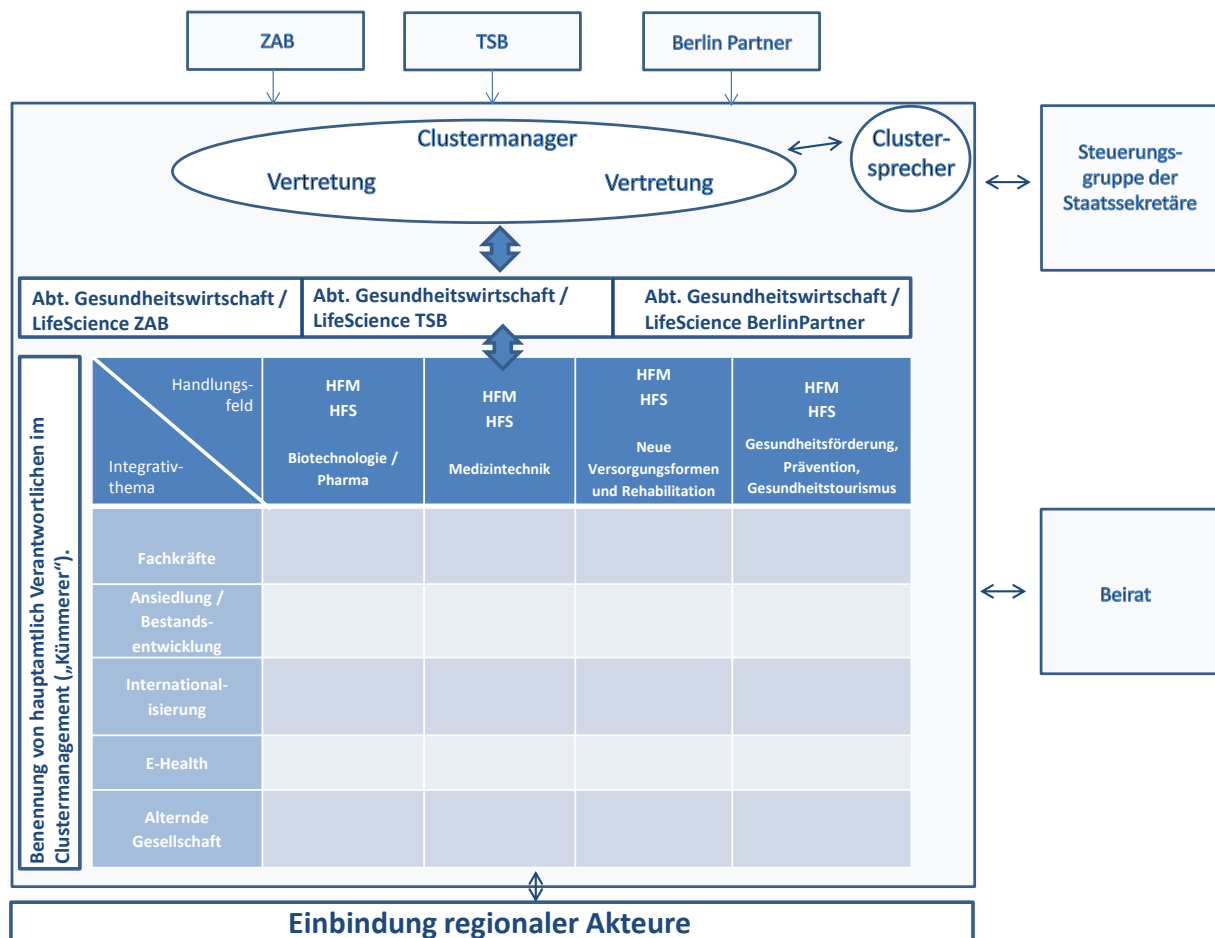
ZAB

TSB

Berlin Partner

Clustermanager

Vertretung

Vertretung

Clustersprecher

Steuerungsgruppe der Staatssekretäre

Abt. Gesundheitswirtschaft / LifeScience ZAB

Abt. Gesundheitswirtschaft / LifeScience TSB

Abt. Gesundheitswirtschaft / LifeScience BerlinPartner

Benennung von hauptamtlich Verantwortlichen im Clustermanagement („Kümmerer“).

| Handlungsfeld / Integrativthema | HFM HFS Biotechnologie / Pharma | HFM HFS Medizintechnik | HFM HFS Neue Versorgungsformen und Rehabilitation | HFM HFS Gesundheitsförderung, Prävention, Gesundheitstourismus |
|---|---|---|---|---|
| Fachkräfte | | | | |
| Ansiedlung / Bestandsentwicklung | | | | |
| Internationalisierung | | | | |
| E-Health | | | | |
| Alternde Gesellschaft | | | | |

Beirat

Einbindung regionaler Akteure